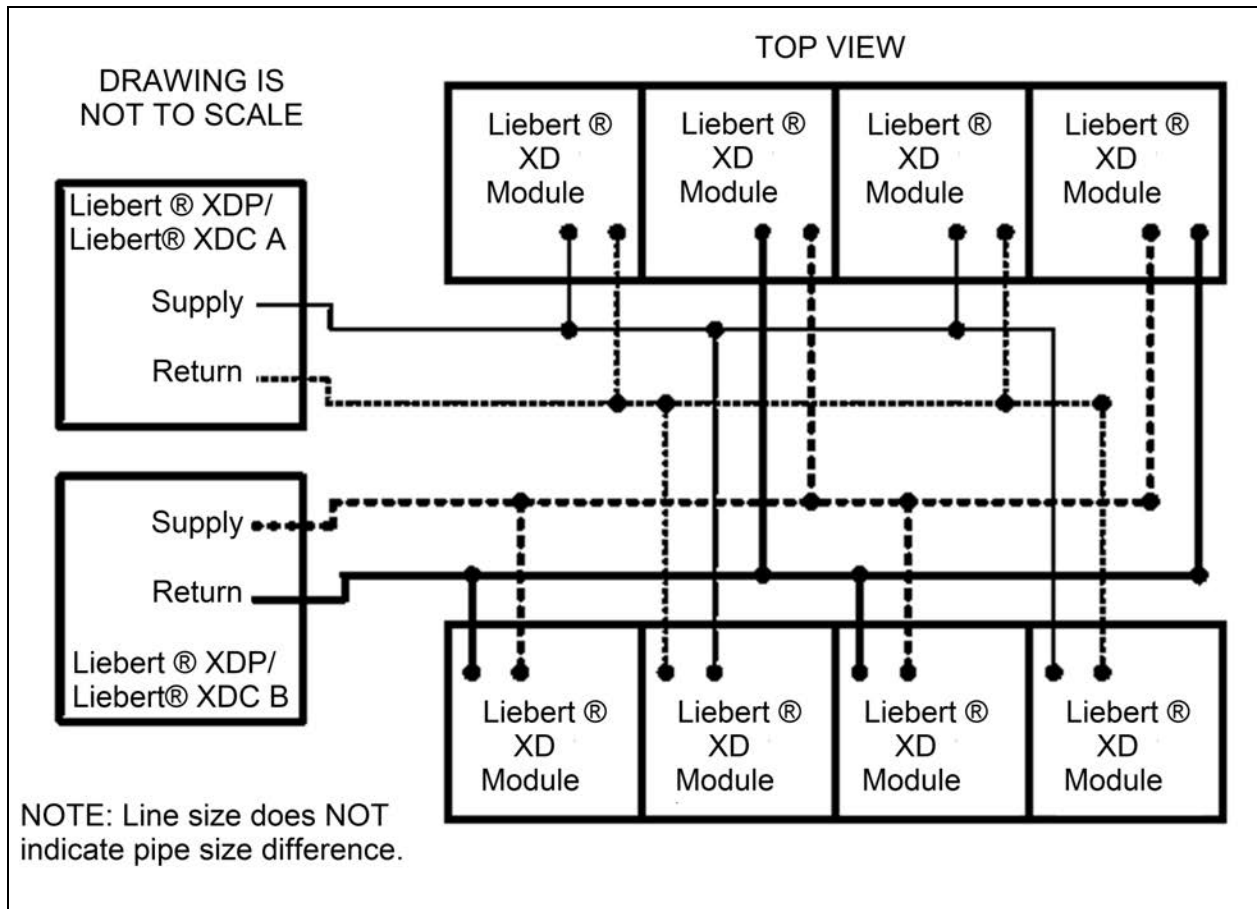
TOP VIEW

DRAWING IS NOT TO SCALE

Liebert ® XD Module

Liebert ® XD Module

Liebert ® XD Module

Liebert ® XD Module

Liebert ® XDP/ Liebert® XDC A

Supply

Return

Supply

Return

Liebert ® XDP/ Liebert® XDC B

Liebert ® XD Module

Liebert ® XD Module

Liebert ® XD Module

Liebert ® XD Module

NOTE: Line size does NOT indicate pipe size difference.